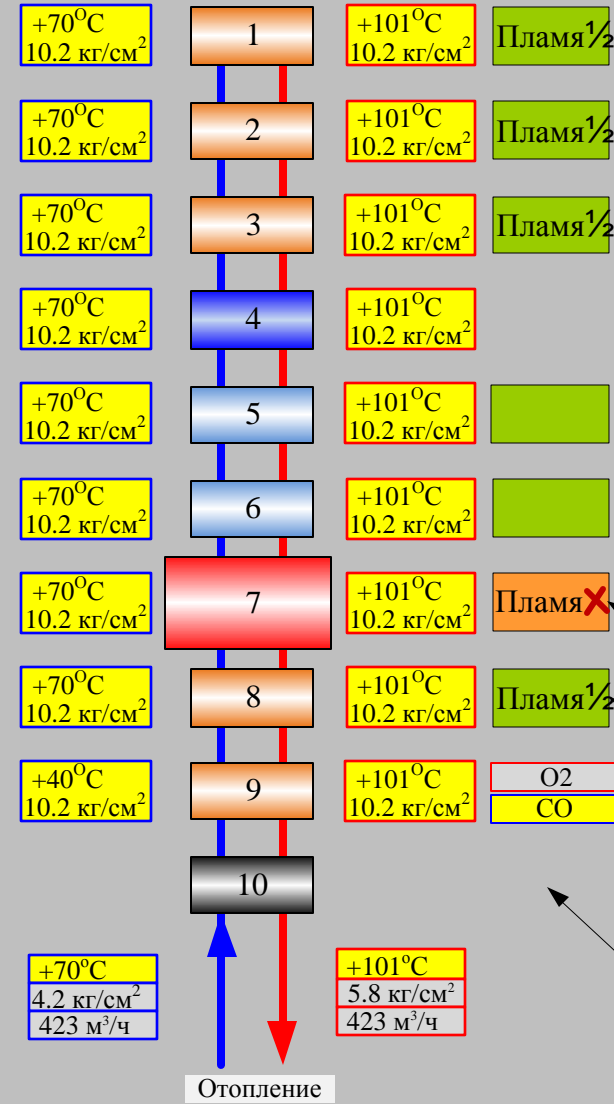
+70$^{O}$C
10.2 кг/см$^{2}$

1

+101$^{O}$C
10.2 кг/см$^{2}$

Пламя½

+70$^{O}$C
10.2 кг/см$^{2}$

2

+101$^{O}$C
10.2 кг/см$^{2}$

Пламя½

+70$^{O}$C
10.2 кг/см$^{2}$

3

+101$^{O}$C
10.2 кг/см$^{2}$

Пламя½

+70$^{O}$C
10.2 кг/см$^{2}$

4

+101$^{O}$C
10.2 кг/см$^{2}$

+70$^{O}$C
10.2 кг/см$^{2}$

5

+101$^{O}$C
10.2 кг/см$^{2}$

+70$^{O}$C
10.2 кг/см$^{2}$

6

+101$^{O}$C
10.2 кг/см$^{2}$

+70$^{O}$C
10.2 кг/см$^{2}$

7

+101$^{O}$C
10.2 кг/см$^{2}$

Пламя

+70$^{O}$C
10.2 кг/см$^{2}$

8

+101$^{O}$C
10.2 кг/см$^{2}$

Пламя½

+40$^{O}$C
10.2 кг/см$^{2}$

9

+101$^{O}$C
10.2 кг/см$^{2}$

O2
CO

10

+70$^{o}$C
4.2 кг/см$^{2}$
423 м$^{3}$/ч

+101$^{o}$C
5.8 кг/см$^{2}$
423 м$^{3}$/ч

Отопление